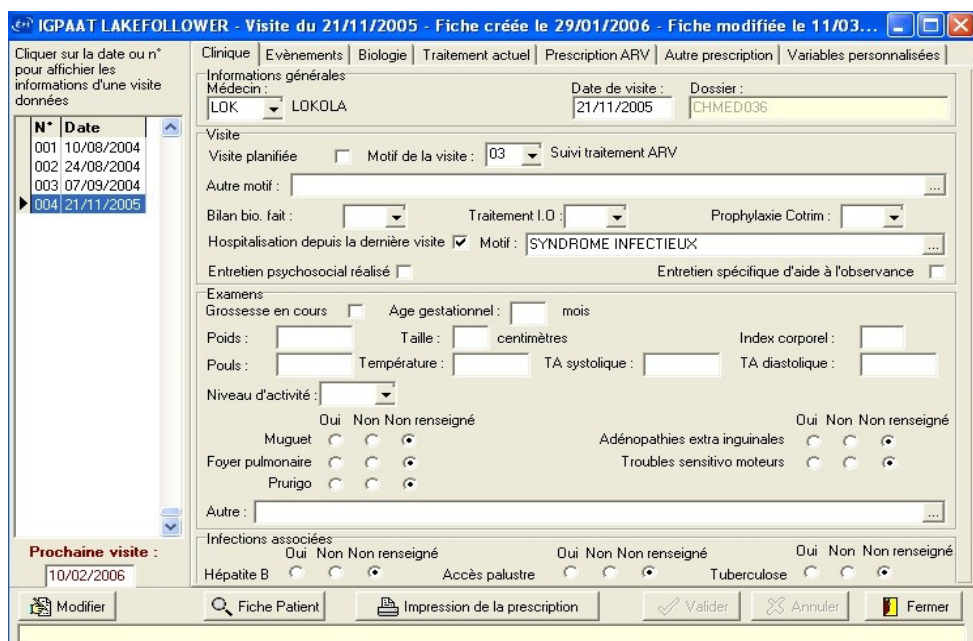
IGPAAT LAKEFOLLOWER - Visite du 21/11/2005 - Fiche créée le 29/01/2006 - Fiche modifiée le 11/03...

Cliquer sur la date ou n° pour afficher les informations d'une visite données

| N° | Date |
|---|---|
| 001 | 10/08/2004 |
| 002 | 24/08/2004 |
| 003 | 07/09/2004 |
| 004 | 21/11/2005 |

Prochaine visite :
10/02/2006

Clinique | Evènements | Biologie | Traitement actuel | Prescription ARV | Autre prescription | Variables personnalisées

Informations générales
Médecin : LOK LOKOLA
Date de visite : 21/11/2005
Dossier : CHMED036

Visite
Visite planifiée
Motif de la visite : 03 Suivi traitement ARV
Autre motif :
Bilan bio. fait :
Traitement I.O :
Prophylaxie Cotrim :
Hospitalisation depuis la dernière visite Motif : SYNDROME INFECTIEUX
Entretien psychosocial réalisé
Entretien spécifique d'aide à l'observance

Examens
Grossesse en cours
Age gestationnel : mois
Poids :
Taille : centimètres
Index corporel :
Pouls :
Température :
TA systolique :
TA diastolique :
Niveau d'activité :

Oui Non Non renseigné
Muguet
Foyer pulmonaire
Prurigo

Oui Non Non renseigné
Adénopathies extra inguinales
Troubles sensitivo moteurs

Autre :

Infections associées
Oui Non Non renseigné
Hépatite B
Oui Non Non renseigné
Accès palustre
Oui Non Non renseigné
Tuberculose

Modifier
Fiche Patient
Impression de la prescription
Valider
Annuler
Fermer